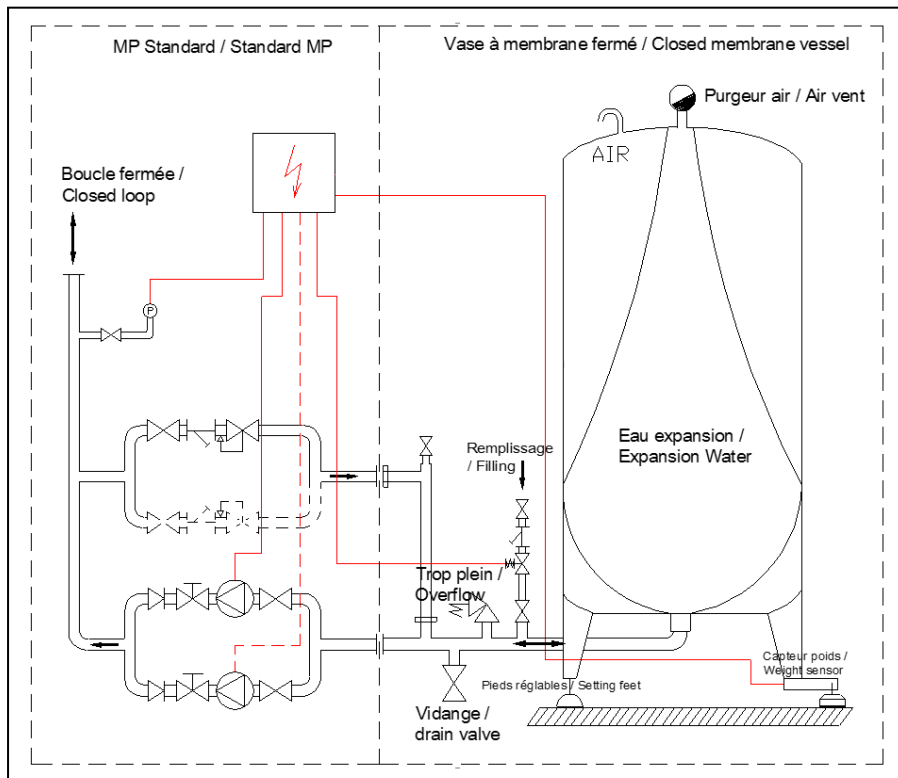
MP Standard / Standard MP

Vase à membrane fermé / Closed membrane vessel

Purgeur air / Air vent

AIR

Boucle fermée / Closed loop

Eau expansion / Expansion Water

Remplissage / Filling

Trop plein / Overflow

Capteur poids / Weight sensor

Pieds réglables / Setting feet

Vidange / drain valve